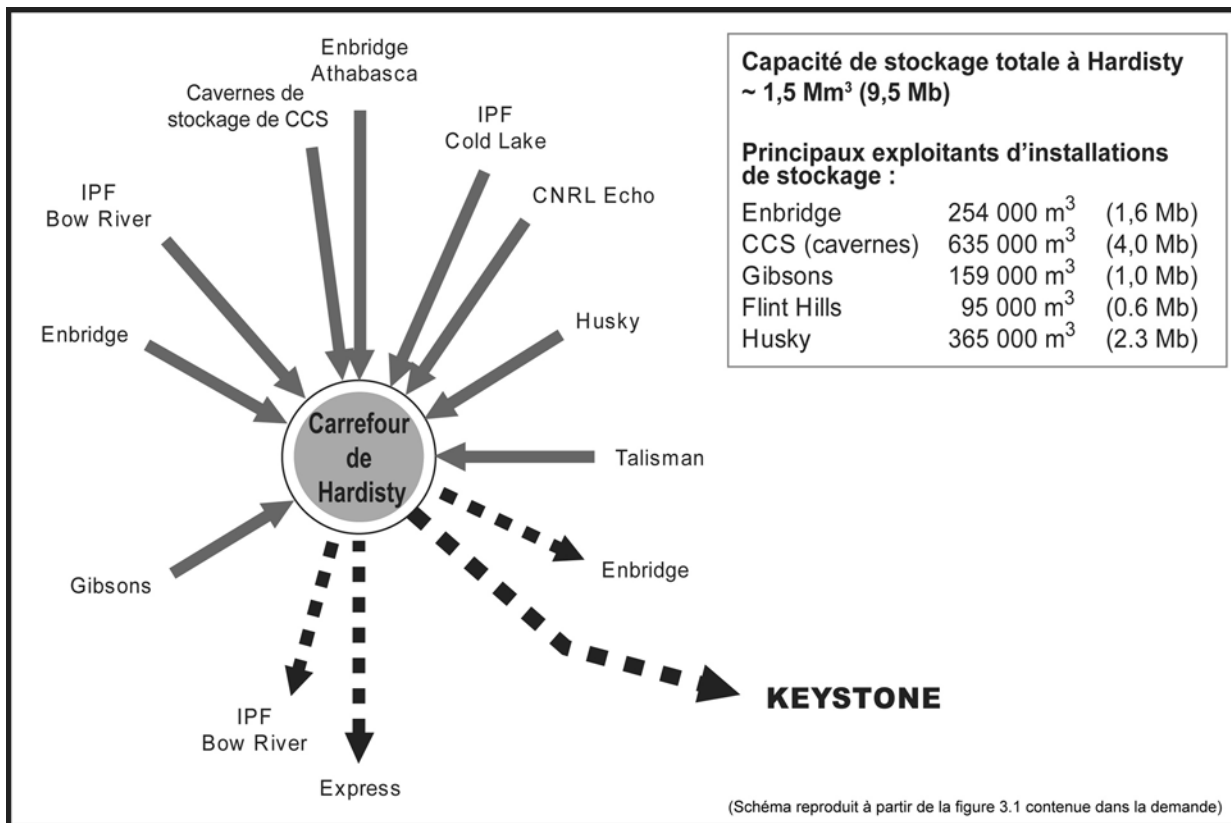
Enbridge Athabasca

Cavernes de stockage de CCS

IPF Cold Lake

CNRL Echo

IPF Bow River

Husky

Enbridge

Carrefour de Hardisty

Talisman

Gibsons

Enbridge

IPF Bow River

Express

KEYSTONE

Capacité de stockage totale à Hardisty
~ 1,5 Mm³ (9,5 Mb)

Principaux exploitants d'installations de stockage :

| | | |
|---|---|---|
| Enbridge | 254 000 m$^3$ | (1,6 Mb) |
| CCS (cavernes) | 635 000 m$^3$ | (4,0 Mb) |
| Gibsons | 159 000 m$^3$ | (1,0 Mb) |
| Flint Hills | 95 000 m$^3$ | (0.6 Mb) |
| Husky | 365 000 m$^3$ | (2.3 Mb) |

(Schéma reproduit à partir de la figure 3.1 contenue dans la demande)